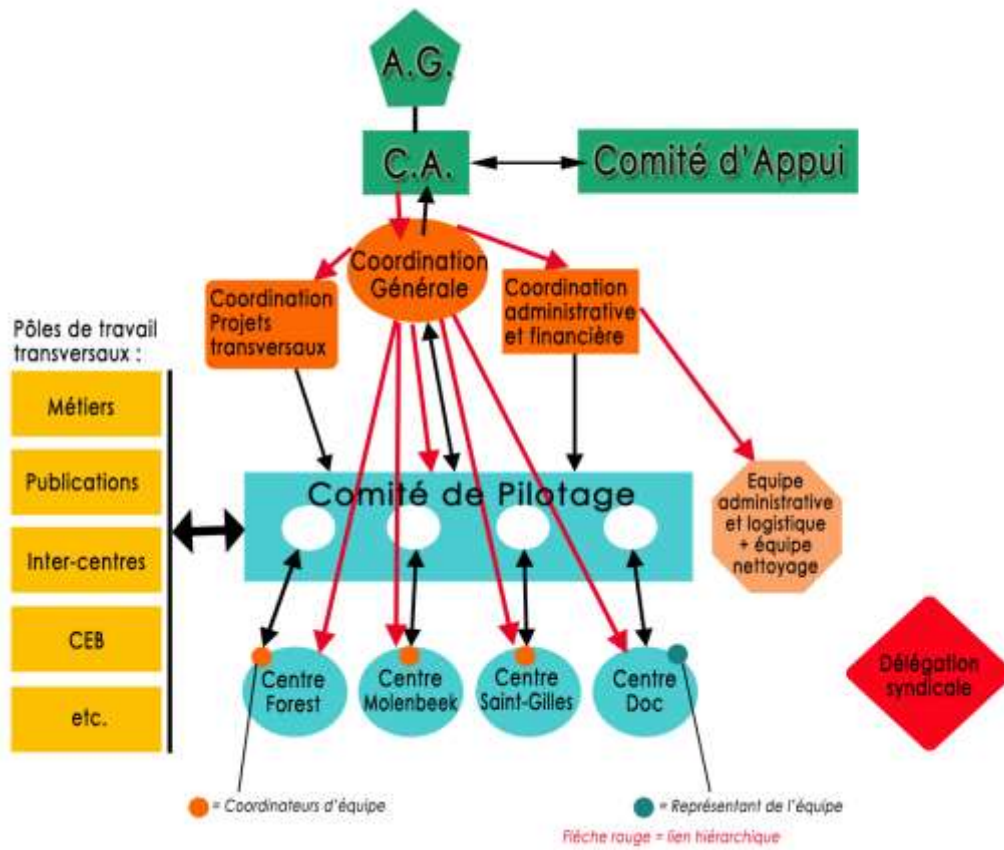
A.G.

C.A.

Comité d'Appui

Coordination Générale

Coordination Projets transversaux

Coordination administrative et financière

Pôles de travail transversaux :

Métiers

Publications

Inter-centres

CEB

etc.

Comité de Pilotage

Equipe administrative et logistique + équipe nettoyage

Centre Forest

Centre Molenbeek

Centre Saint-Gilles

Centre Doc

Délégation syndicale

= Coordinateurs d'équipe

= Représentant de l'équipe

Flèche rouge = lien hiérarchique